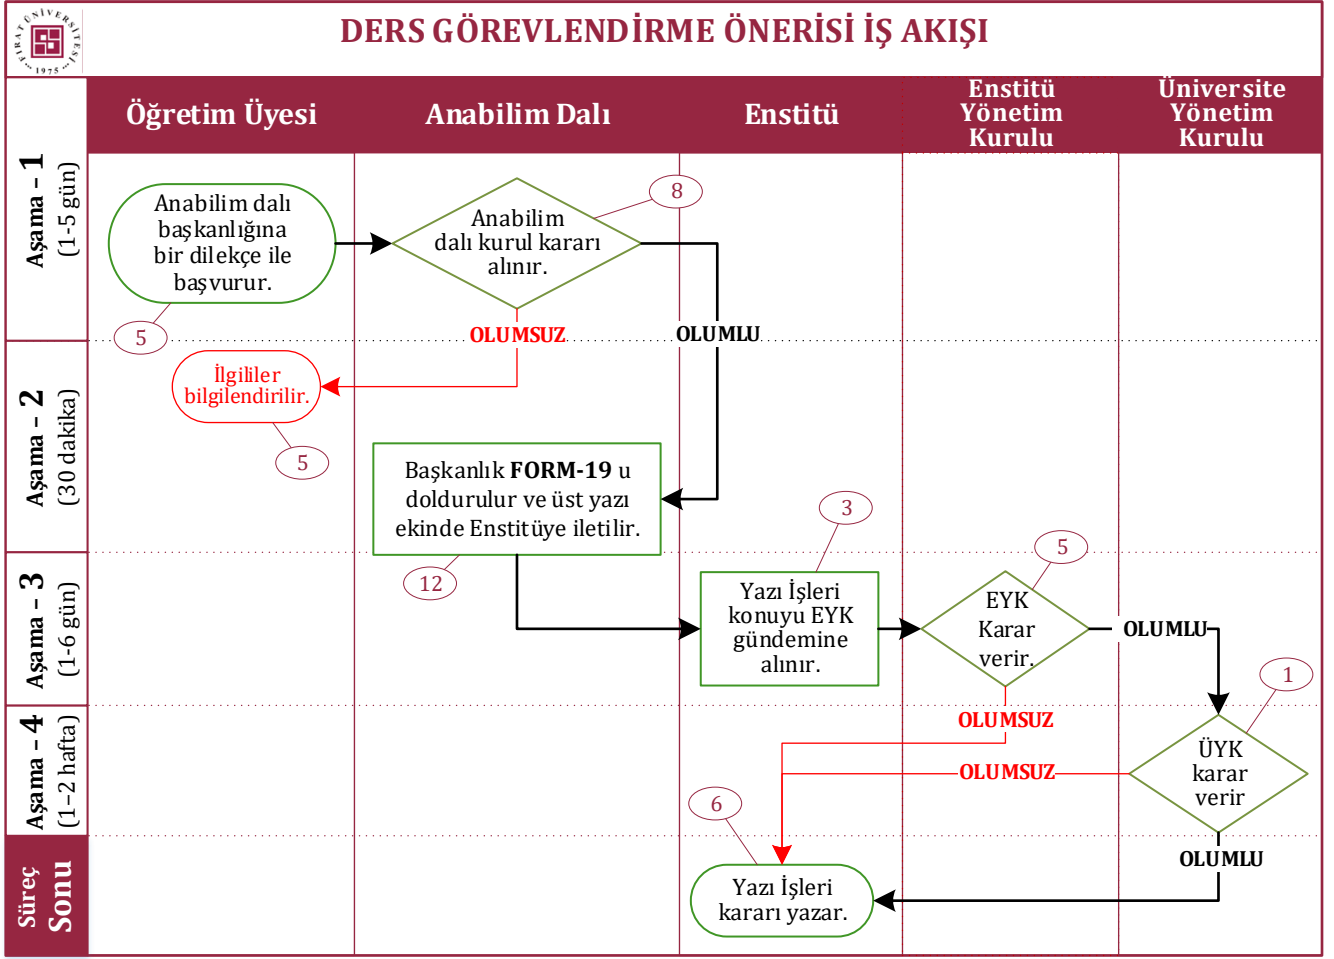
FIRAT ÜNİVERSİTESİ 1975

DERS GÖREVLENDİRME ÖNERİSİ İŞ AKIŞI

Öğretim Üyesi

Anabilim Dalı

Enstitü

Enstitü Yönetim Kurulu

Üniversite Yönetim Kurulu

Aşama - 1 (1-5 gün)

Aşama - 2 (30 dakika)

Aşama - 3 (1-6 gün)

Aşama - 4 (1-2 hafta)

Süreç Sonu

Anabilim dalı başkanlığına bir dilekçe ile başvurur.

5

Anabilim dalı kurul kararı alınır.

8

OLUMSUZ

OLUMLU

İlgililer bilgilendirilir.

5

Başkanlık FORM-19 u doldurulur ve üst yazı ekinde Enstitüye iletilir.

12

3

Yazı İşleri konuyu EYK gündemine alınır.

5

EYK Karar verir.

OLUMLU

1

OLUMSUZ

OLUMSUZ

ÜYK karar verir

OLUMLU

6

Yazı İşleri kararı yazar.